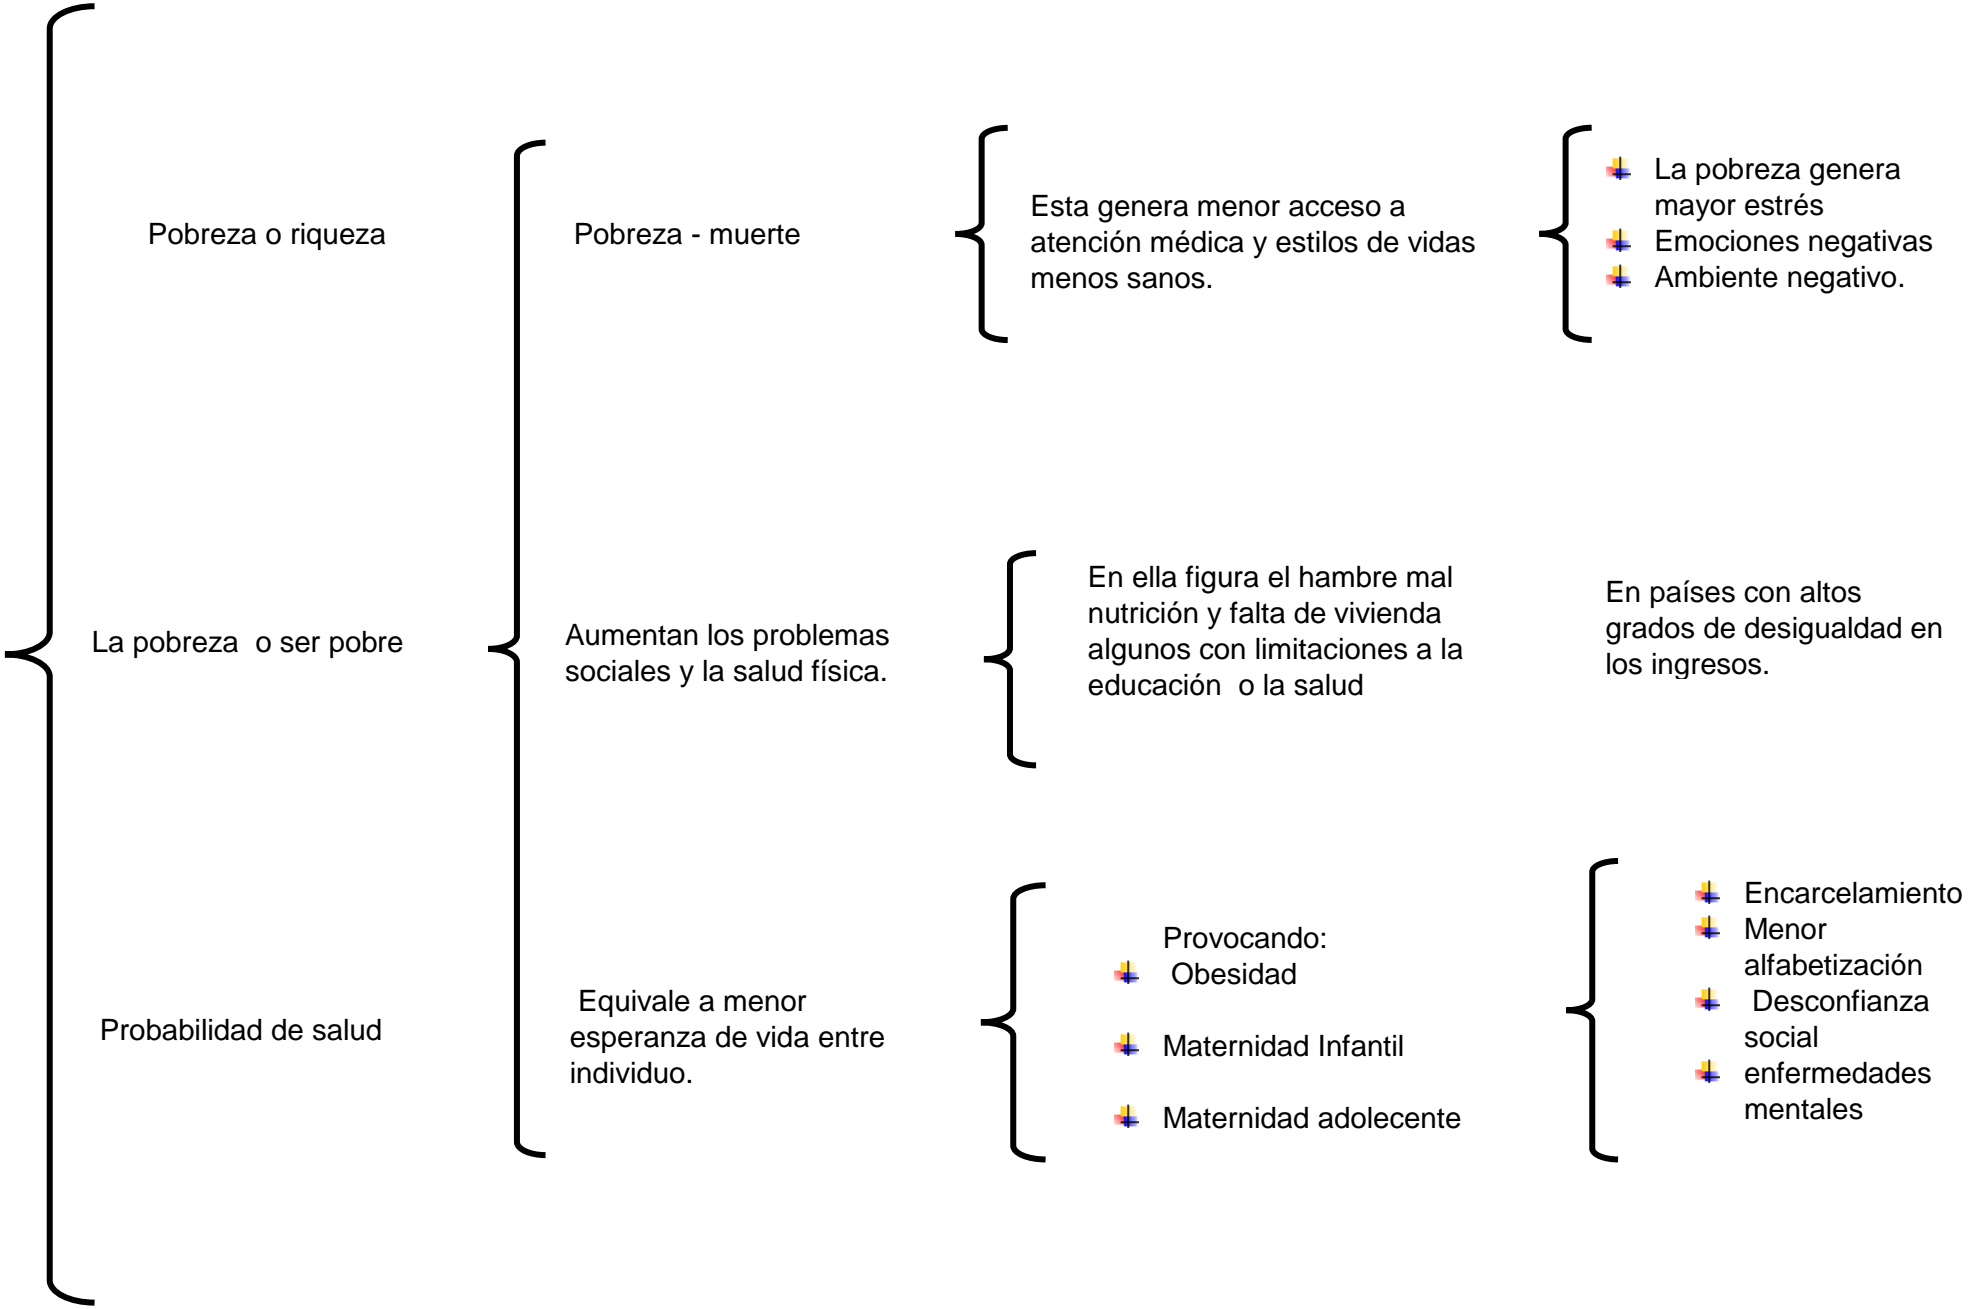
Pobreza o riqueza

Pobreza - muerte

Esta genera menor acceso a atención médica y estilos de vidas menos sanos.

- La pobreza genera mayor estrés
- Emociones negativas
- Ambiente negativo.

La pobreza o ser pobre

Aumentan los problemas sociales y la salud física.

En ella figura el hambre mal nutrición y falta de vivienda algunos con limitaciones a la educación o la salud

En países con altos grados de desigualdad en los ingresos.

Probabilidad de salud

Equivale a menor esperanza de vida entre individuo.

Provocando:
- Obesidad
- Maternidad Infantil
- Maternidad adolecente

- Encarcelamiento
- Menor alfabetización
- Desconfianza social
- enfermedades mentales